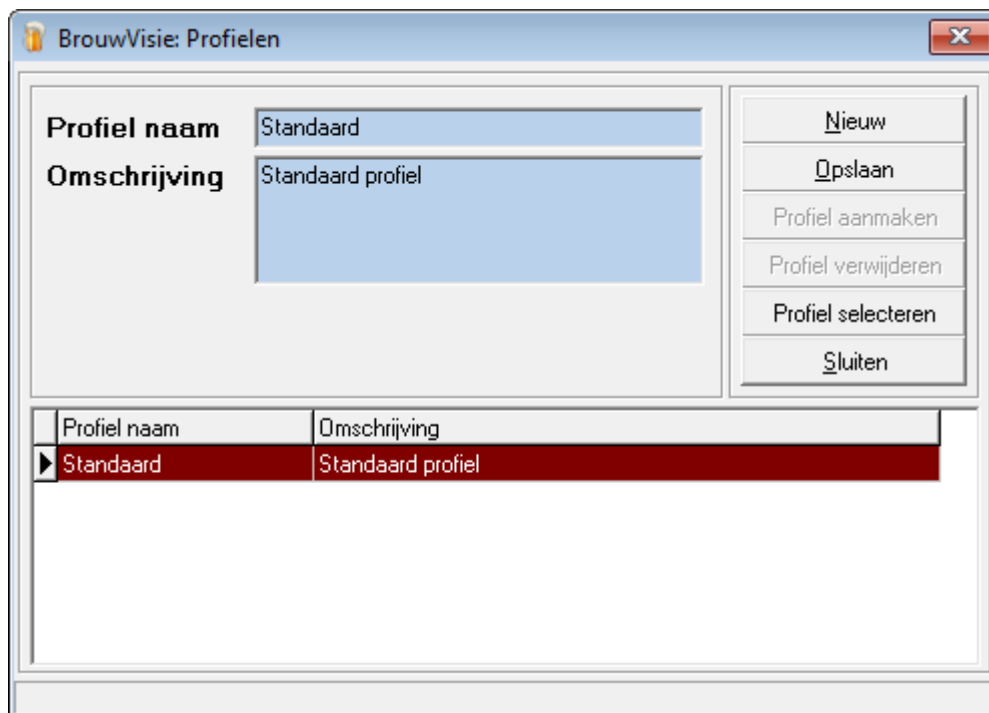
BrouwVisie: Profielen

Profiel naam Standaard

Omschrijving Standaard profiel

Nieuw

Opslaan

Profiel aanmaken

Profiel verwijderen

Profiel selecteren

Sluiten

| Profiel naam | Omschrijving |
|---|---|
| Standaard | Standaard profiel |